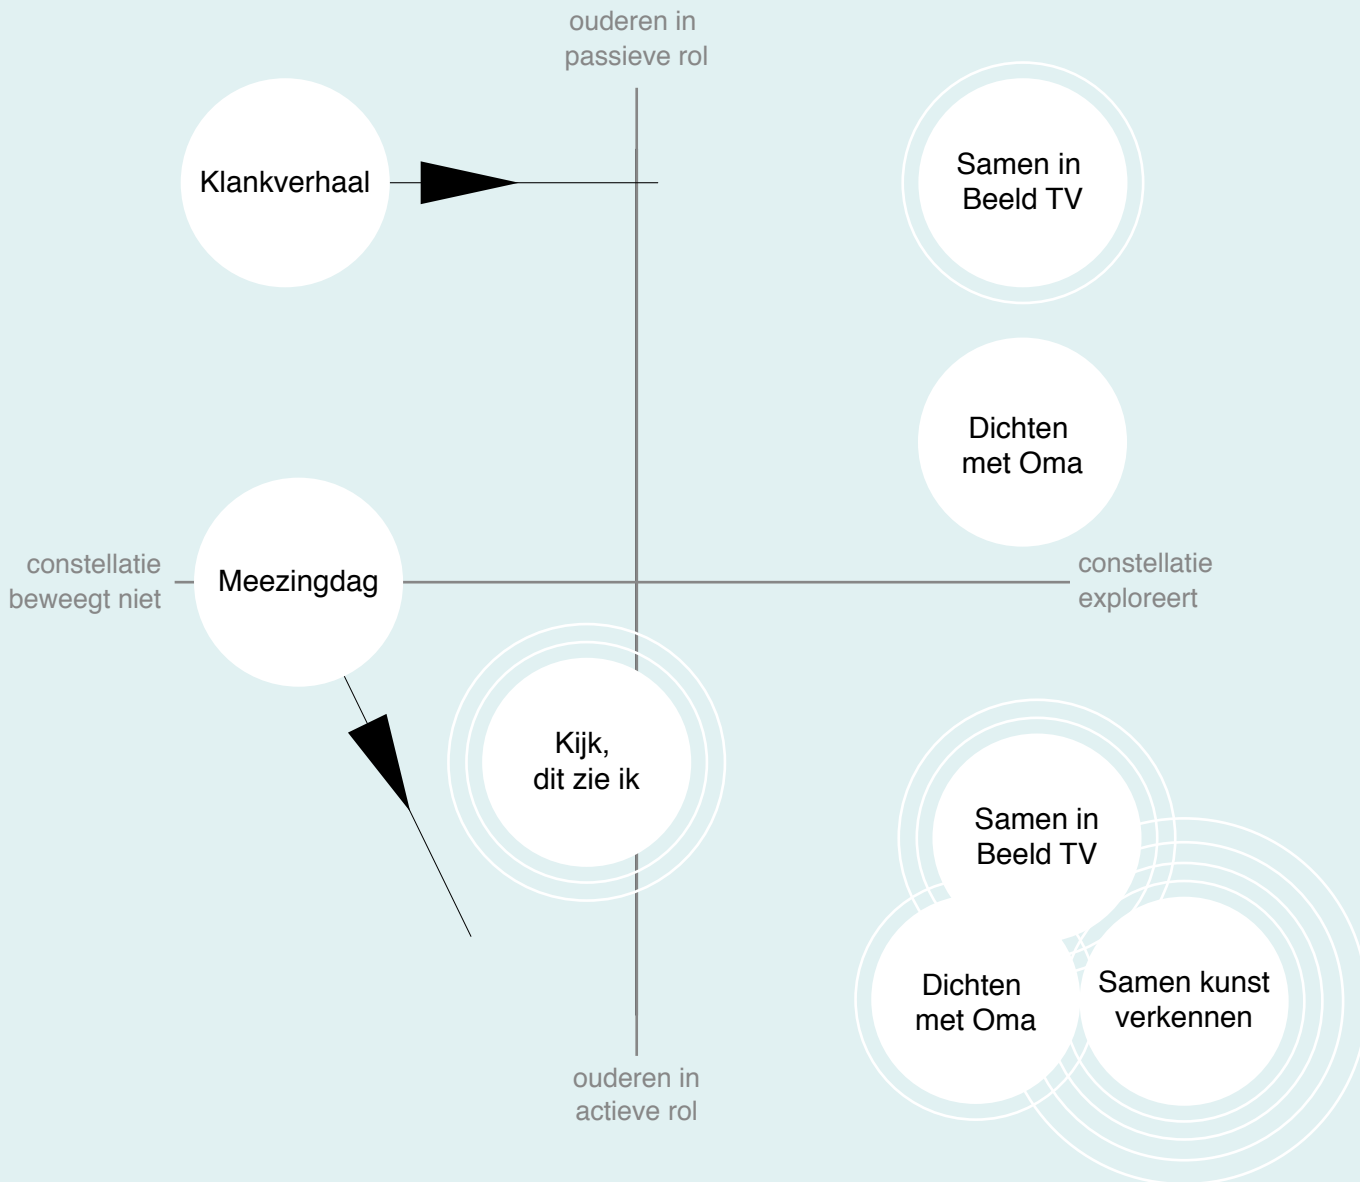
ouderen in passieve rol

Klankverhaal

Samen in Beeld TV

Dichten met Oma

constellatie beweegt niet

Meezingdag

constellatie exploreert

Kijk, dit zie ik

Samen in Beeld TV

Dichten met Oma

Samen kunst verkennen

ouderen in actieve rol